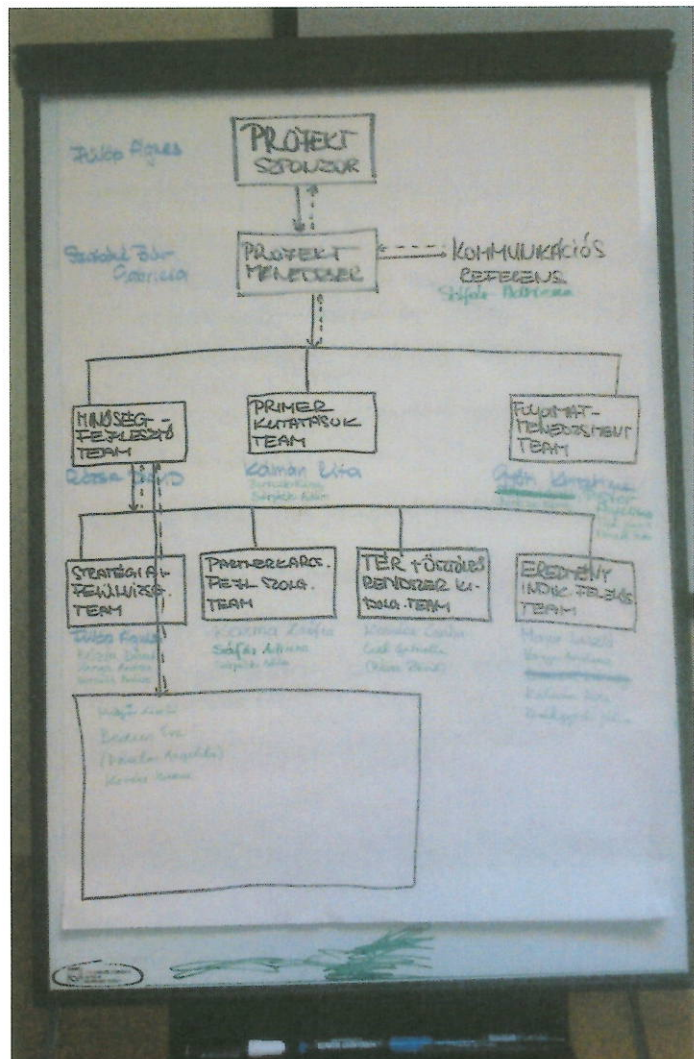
Fülöp Ágnes

PROJEKT SZPONZOR

Szabóné Bán Gabriella

PROJEKT MENEDZSER

KOMMUNIKÁCIÓS REFERENS

Sófalvi Adrienn

MINŐSÉG-FEJLESZTŐ TEAM

Rózsa Dávid

PRIMER KUTATÁSOK TEAM

Kálmán Rita

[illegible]

FOLYAMAT-MENEDZSMENT TEAM

Gyóni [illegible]

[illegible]

STRATÉGIAI-FEJLESZTŐ TEAM

Fülöp Ágnes

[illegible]

PARTNERKAPCS. FEJL.ZOLG. TEAM

Kozma Zsófia

Sófalvi Adrienn

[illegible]

TÉR TÖRZIÓS RENDSZER KIDOLG. TEAM

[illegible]

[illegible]

([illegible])

EREDMÉNY INDIK. FEJLESZT. TEAM

Mónus László

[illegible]

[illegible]

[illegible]

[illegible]

Bencze Éva

([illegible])

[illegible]